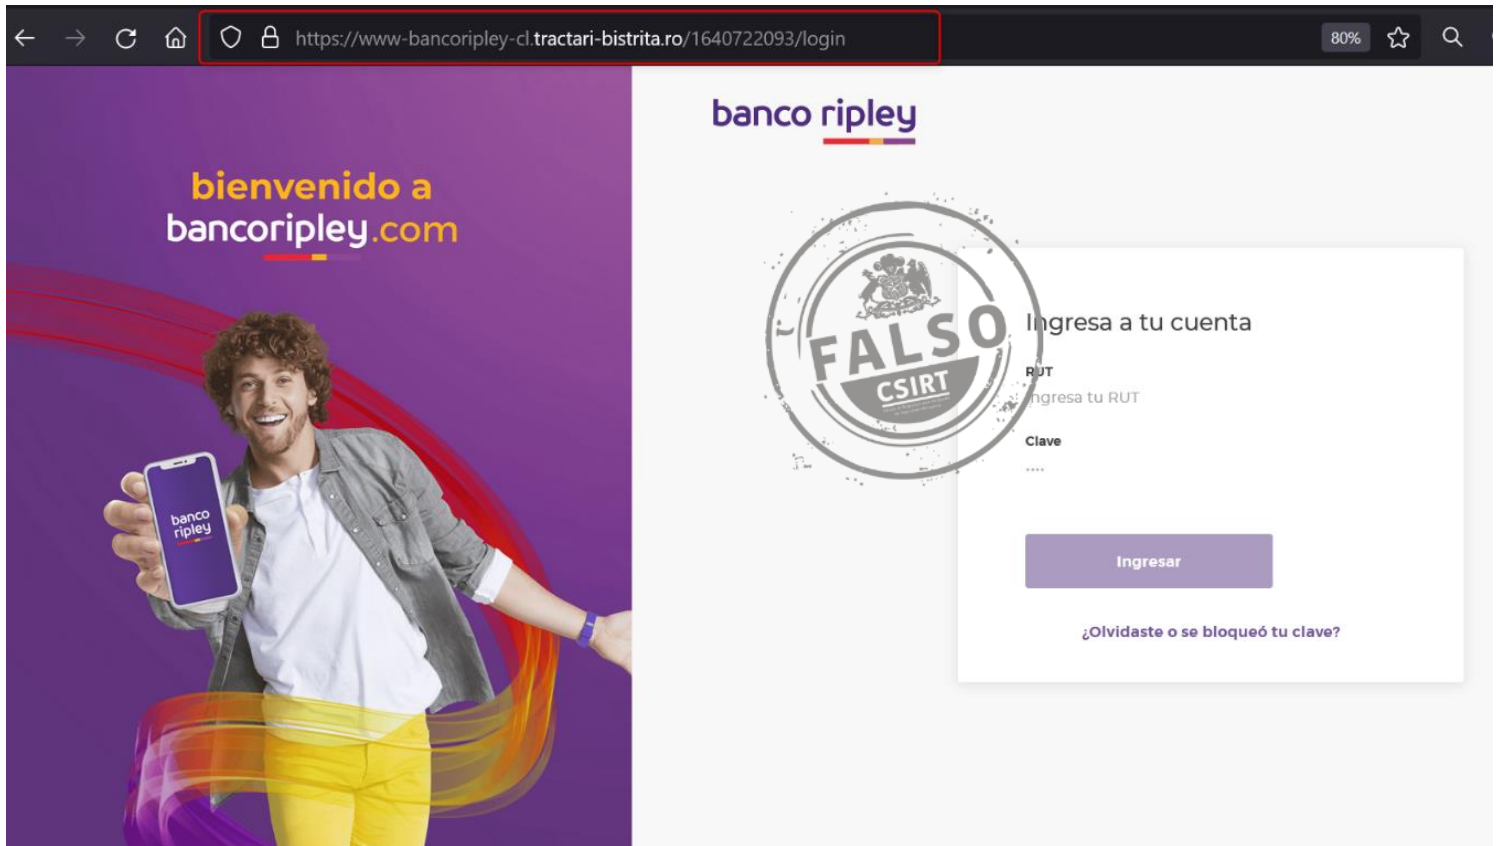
https://www-bancoripley-cl.tractari-bistrita.ro/1640722093/login

80%

bienvenido a
bancoripley.com

banco ripley

banco ripley

FALSO
CSIRT

Ingresa a tu cuenta

RUT

Ingresa tu RUT

Clave

....

Ingresar

¿Olvidaste o se bloqueó tu clave?